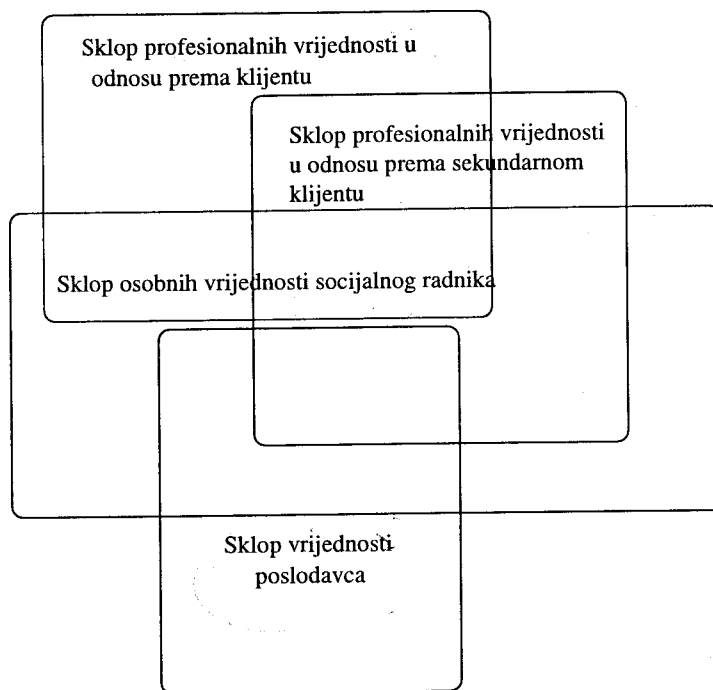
Sklop profesionalnih vrijednosti u odnosu prema klijentu

Sklop profesionalnih vrijednosti u odnosu prema sekundarnom klijentu

Sklop osobnih vrijednosti socijalnog radnika

Sklop vrijednosti poslodavca